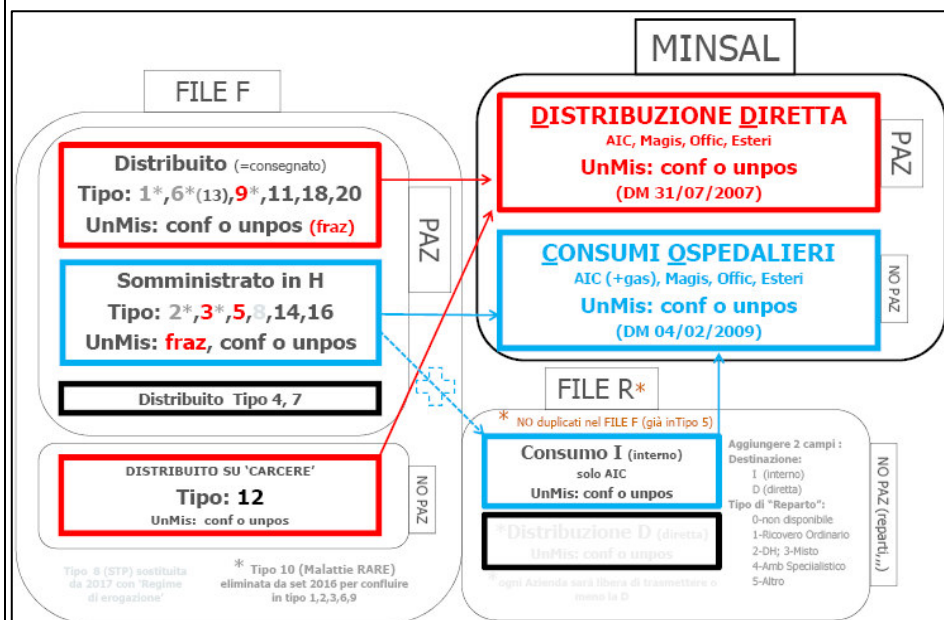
MINSAL

FILE F

Distribuito (=consegnato)
Tipo: 1*,6*(13),9*,11,18,20
UnMis: conf o unpos (fraz)

PAZ

Somministrato in H
Tipo: 2*,3*,5,8,14,16
UnMis: fraz, conf o unpos

Distribuito Tipo 4, 7

DISTRIBUITO SU 'CARCERE'
Tipo: 12
UnMis: conf o unpos

NO PAZ

Tipo 8 (STP) sostituita da 2017 con 'Regime di erogazione'

* Tipo 10 (Malattie RARE) eliminata dal set 2016 per confluire in tipo 1,2,3,6,9

DISTRIBUZIONE DIRETTA
AIC, Magis, Offic, Esteri
UnMis: conf o unpos
(DM 31/07/2007)

PAZ

CONSUMI OSPEDALIERI
AIC (+gas), Magis, Offic, Esteri
UnMis: conf o unpos
(DM 04/02/2009)

NO PAZ

FILE R*

* NO duplicati nel FILE F (già inTipo 5)

Consumo I (interno)
solo AIC
UnMis: conf o unpos

*Distribuzione D (diretta)
UnMis: conf o unpos

*ogni Azienda sarà libera di trasmettere o meno la D

Aggiungere 2 campi :
Destinazione:
I (interno)
D (diretta)
Tipo di "Reparto":
0-non disponibile
1-Ricovero Ordinario
2-DH; 3-Misto
4-Amb Specialistico
5-Altro

NO PAZ (reparti..)